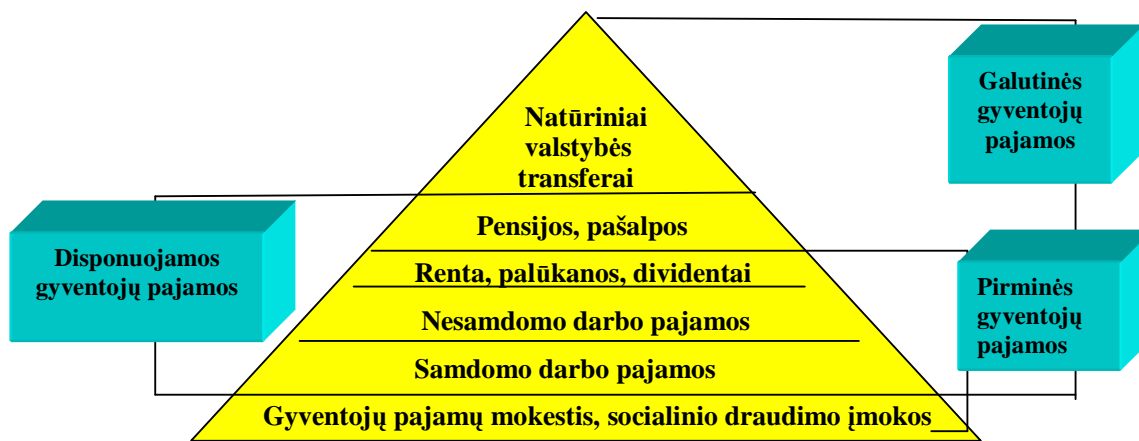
Natūriniai valstybės transferai

Pensijos, pašalpos

Renta, palūkanos, dividentai

Nesamdomo darbo pajamos

Samdomo darbo pajamos

Gyventojų pajamų mokestis, socialinio draudimo įmokos

Disponuojamos gyventojų pajamos

Galutinės gyventojų pajamos

Pirminės gyventojų pajamos